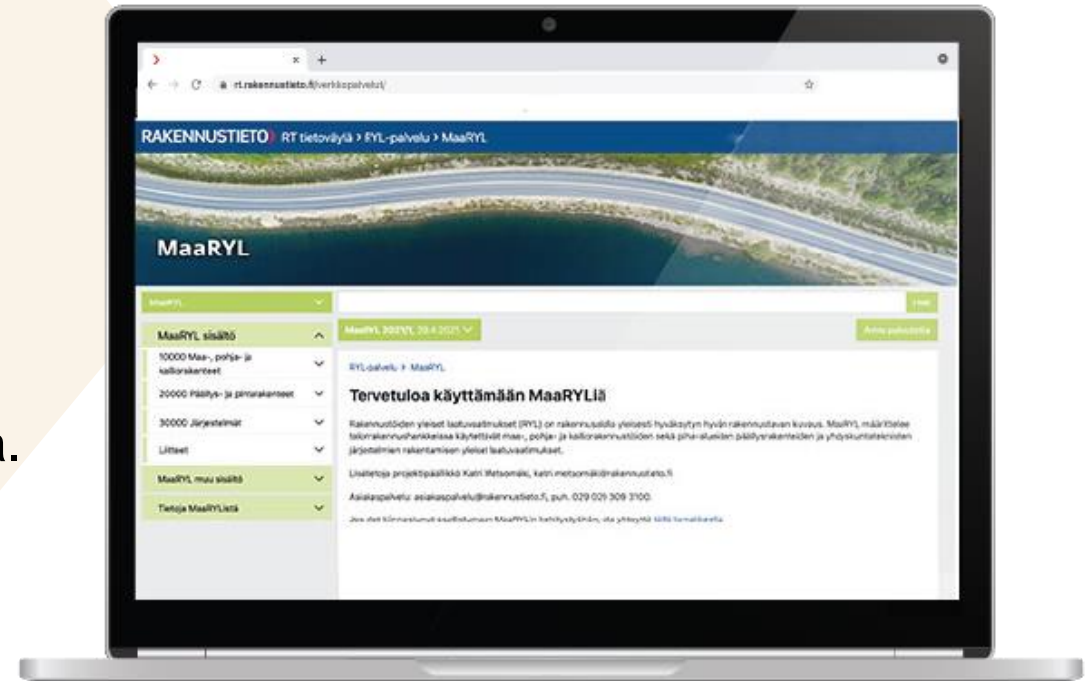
rt.rakennustieto.fi/verkkopalvelut/

RAKENNUSTIETO RT tietoväylä > RYL-palvelu > MaaRYL

MaaRYL

MaaRYL

Hae

MaaRYL sisältö

10000 Maa-, pohja- ja kalliorakenteet

20000 Päällys- ja pintarakenteet

30000 Järjestelmät

Liitteet

MaaRYL muu sisältö

Tietoja MaaRYListä

MaaRYL 2021 YL 29.4.2021

Anna palautetta

RYL-palvelu > MaaRYL

Tervetuloa käyttämään MaaRYLiä

Rakennustöiden yleiset laatuvaatimukset (RYL) on rakennusalalla yleisesti hyväksytyn hyvän rakennustavan kuvaus. MaaRYL määrittelee talonrakennushankkeissa käytettävät maa-, pohja- ja kalliorakennustöiden sekä piha-alueiden päällysrakenteiden ja yhdyskuntateknisten järjestelmien rakentamisen yleiset laatuvaatimukset.

Lisätietoja projektipäällikkö Katri Metsomäki, katri.metsomaki@rakennustieto.fi

Asiakaspalvelu: asiakaspalvelu@rakennustieto.fi, puh. 029 031 309 3100.

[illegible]

n.